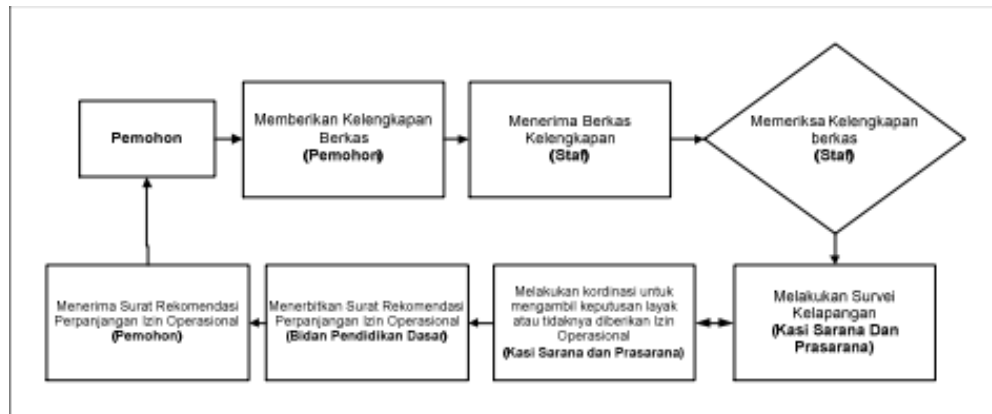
Pemohon

Memberikan Kelengkapan Berkas
(Pemohon)

Menerima Berkas Kelengkapan
(Staf)

Memeriksa Kelengkapan berkas
(Staf)

Melakukan Survei Kelapangan
(Kasi Sarana Dan Prasarana)

Melakukan kordinasi untuk mengambil keputusan layak atau tidaknya diberikan Izin Operasional
(Kasi Sarana dan Prasarana)

Menerbitkan Surat Rekomendasi Perpanjangan Izin Operasional
(Bidan Pendidikan Dasar)

Menerima Surat Rekomendasi Perpanjangan Izin Operasional
(Pemohon)